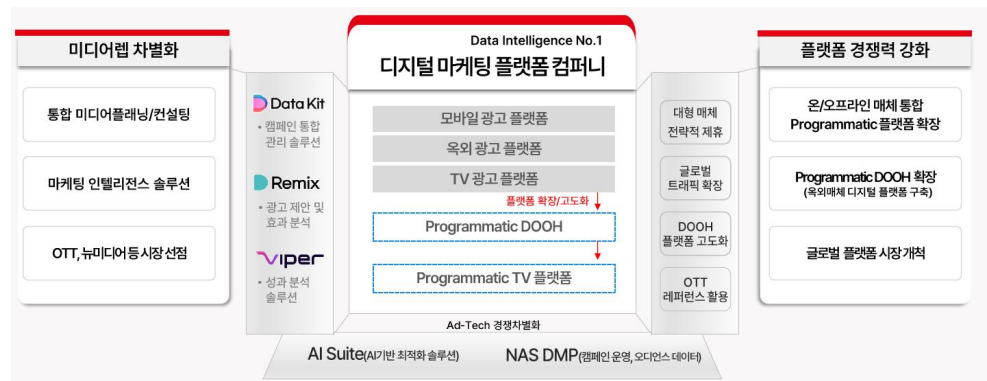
미디어렙 차별화

통합 미디어플래닝/컨설팅

마케팅 인텔리전스 솔루션

OTT, 뉴미디어 등 시장 선점

Data Kit
· 캠페인 통합 관리 솔루션

Remix
· 광고 제안 및 효과 분석

Viper
· 성과 분석 솔루션

Data Intelligence No.1
디지털 마케팅 플랫폼 컴퍼니

모바일 광고 플랫폼

옥외 광고 플랫폼

TV 광고 플랫폼

플랫폼 확장/고도화

Programmatic DOOH

Programmatic TV 플랫폼

Ad-Tech 경쟁차별화

대형 매체 전략적 제휴

글로벌 트래픽 확장

DOOH 플랫폼 고도화

OTT 레퍼런스 활용

플랫폼 경쟁력 강화

온/오프라인 매체 통합 Programmatic 플랫폼 확장

Programmatic DOOH 확장
(옥외매체 디지털 플랫폼 구축)

글로벌 플랫폼 시장 개척

AI Suite(AI기반 최적화 솔루션)

NAS DMP(캠페인 운영, 오디언스 데이터)